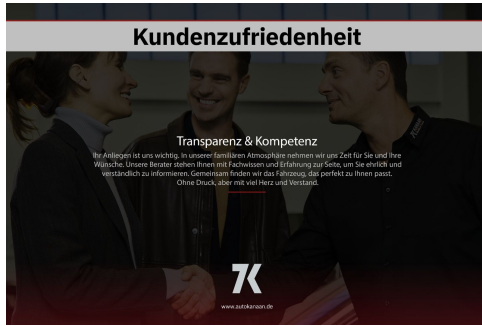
Kundenzufriedenheit

Transparenz & Kompetenz

Ihr Anliegen ist uns wichtig. In unserer familiären Atmosphäre nehmen wir uns Zeit für Sie und Ihre Wünsche. Unsere Berater stehen Ihnen mit Fachwissen und Erfahrung zur Seite, um Sie ehrlich und verständlich zu informieren. Gemeinsam finden wir das Fahrzeug, das perfekt zu Ihnen passt. Ohne Druck, aber mit viel Herz und Verstand.

www.autokarazon.de